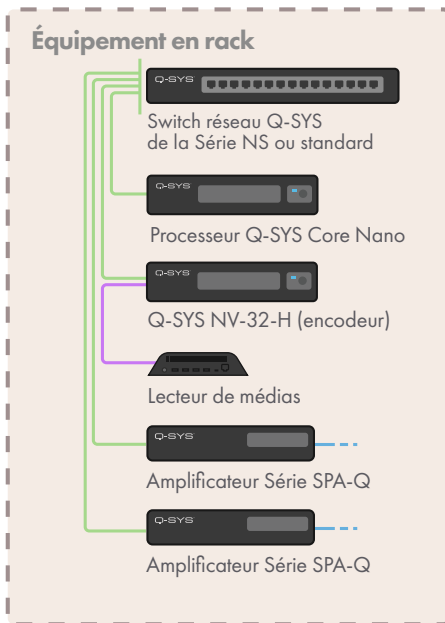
Équipement en rack

Q-SYS

Switch réseau Q-SYS de la Série NS ou standard

Q-SYS

Processeur Q-SYS Core Nano

Q-SYS

Q-SYS NV-32-H (encodeur)

Lecteur de médias

Q-SYS

Amplificateur Série SPA-Q

Q-SYS

Amplificateur Série SPA-Q